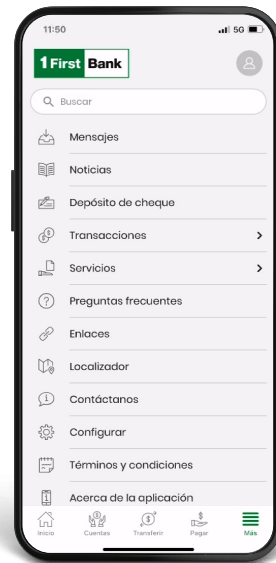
11:50

5G

1 First Bank

Buscar

Mensajes

Noticias

Depósito de cheque

Transacciones

Servicios

Preguntas frecuentes

Enlaces

Localizador

Contáctanos

Configurar

Términos y condiciones

Acerca de la aplicación

Inicio

Cuentas

Transferir

Pagar

Más